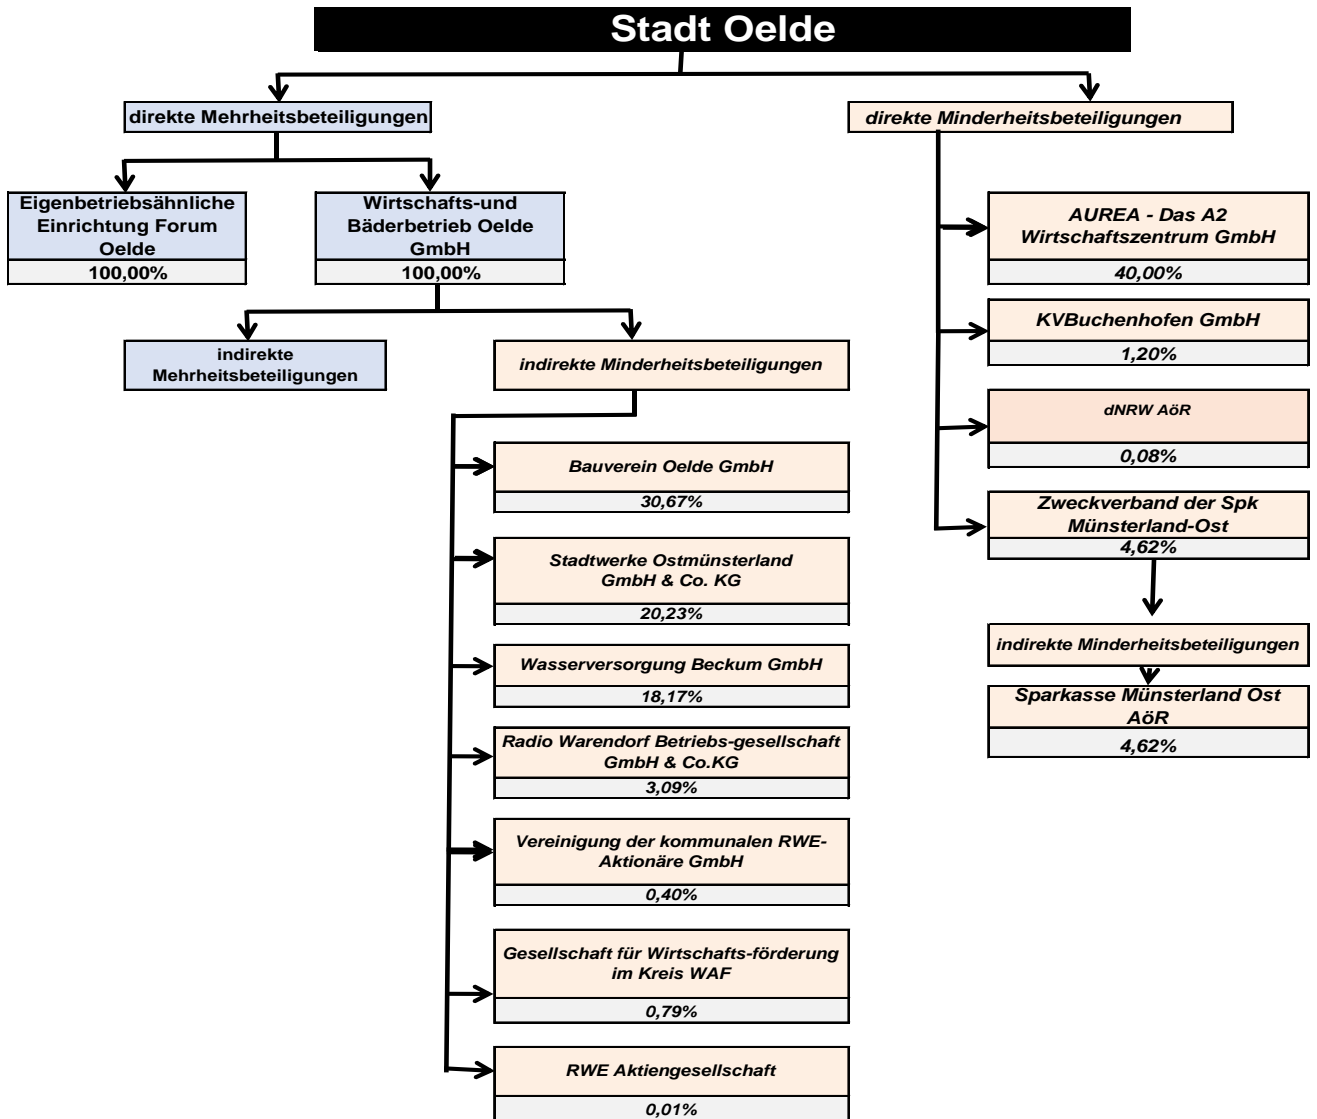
Stadt Oelde

direkte Mehrheitsbeteiligungen

Eigenbetriebsähnliche Einrichtung Forum Oelde
100,00%

Wirtschafts-und Bäderbetrieb Oelde GmbH
100,00%

indirekte Mehrheitsbeteiligungen

indirekte Minderheitsbeteiligungen

Bauverein Oelde GmbH
30,67%

Stadtwerke Ostmünsterland GmbH & Co. KG
20,23%

Wasserversorgung Beckum GmbH
18,17%

Radio Warendorf Betriebs-gesellschaft GmbH & Co.KG
3,09%

Vereinigung der kommunalen RWE-Aktionäre GmbH
0,40%

Gesellschaft für Wirtschafts-förderung im Kreis WAF
0,79%

RWE Aktiengesellschaft
0,01%

direkte Minderheitsbeteiligungen

AUREA - Das A2 Wirtschaftszentrum GmbH
40,00%

KVBuchenhofen GmbH
1,20%

dNRW AöR
0,08%

Zweckverband der Spk Münsterland-Ost
4,62%

indirekte Minderheitsbeteiligungen

Sparkasse Münsterland Ost AöR
4,62%